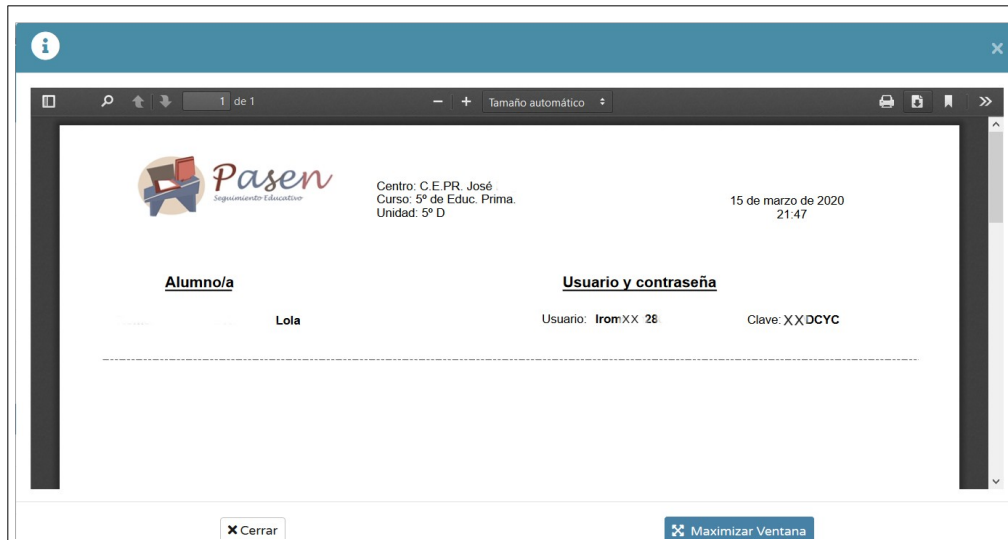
1 de 1

Tamaño automático

Pasen
Seguimiento Educativo

Centro: C.E.PR. José
Curso: 5º de Educ. Prima.
Unidad: 5º D

15 de marzo de 2020
21:47

Alumno/a

Usuario y contraseña

Lola

Usuario: IromXX 28

Clave: XXDCYC

Cerrar

Maximizar Ventana